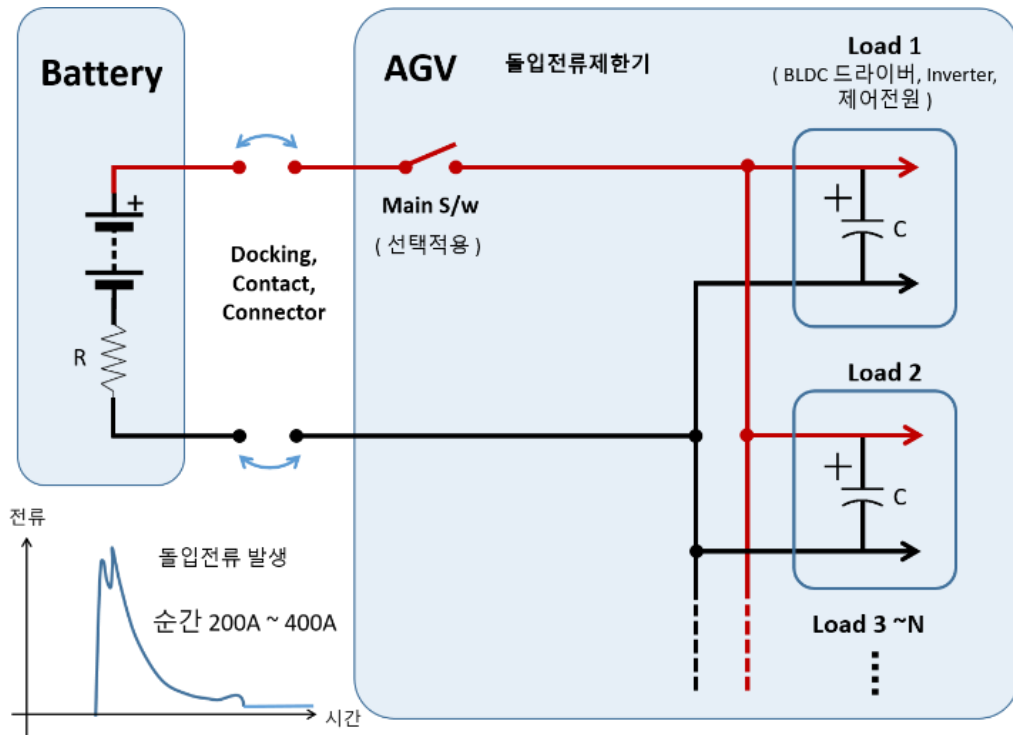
Battery

+

R

AGV

돌입전류제한기

Load 1
( BLDC 드라이버, Inverter, 제어전원 )

Docking,
Contact,
Connector

Main S/w
( 선택적용 )

+
C

Load 2

+
C

Load 3 ~N

전류

돌입전류 발생

순간 200A ~ 400A

시간